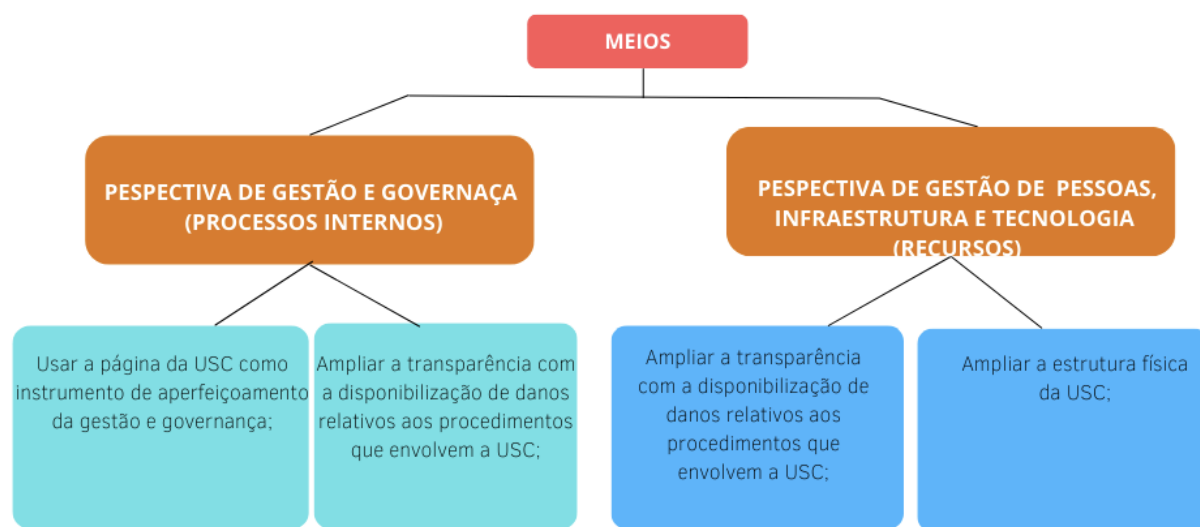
MEIOS

PESPECTIVA DE GESTÃO E GOVERNAÇA (PROCESSOS INTERNOS)

PESPECTIVA DE GESTÃO DE PESSOAS, INFRAESTRUTURA E TECNOLOGIA (RECURSOS)

Usar a página da USC como instrumento de aperfeiçoamento da gestão e governança;

Ampliar a transparência com a disponibilização de danos relativos aos procedimentos que envolvem a USC;

Ampliar a transparência com a disponibilização de danos relativos aos procedimentos que envolvem a USC;

Ampliar a estrutura física da USC;